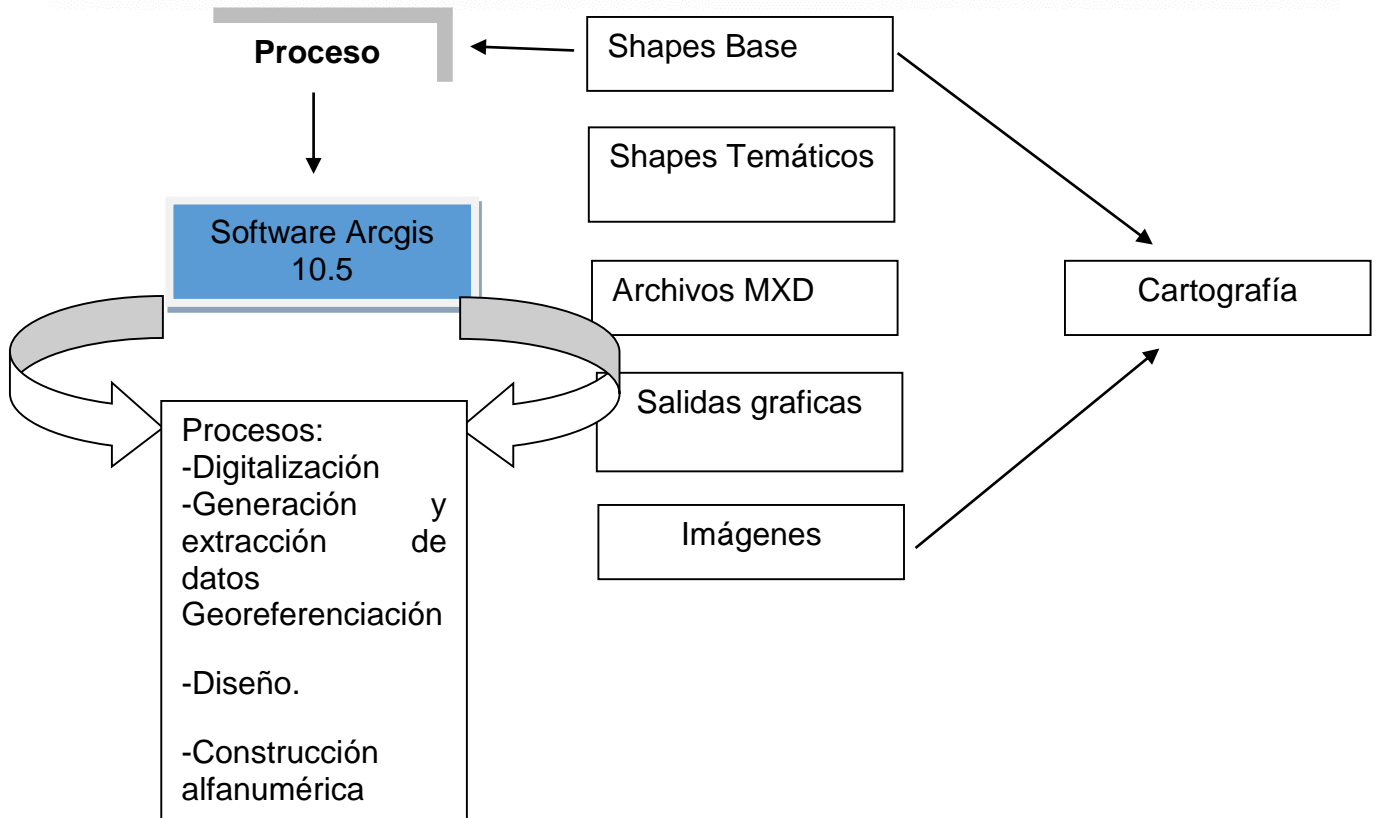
Proceso

Shapes Base

Shapes Temáticos

Software Arcgis 10.5

Archivos MXD

Cartografía

Salidas graficas

Procesos:
-Digitalización
-Generación y extracción de datos
Georeferenciación

-Diseño.

-Construcción alfanumérica

Imágenes